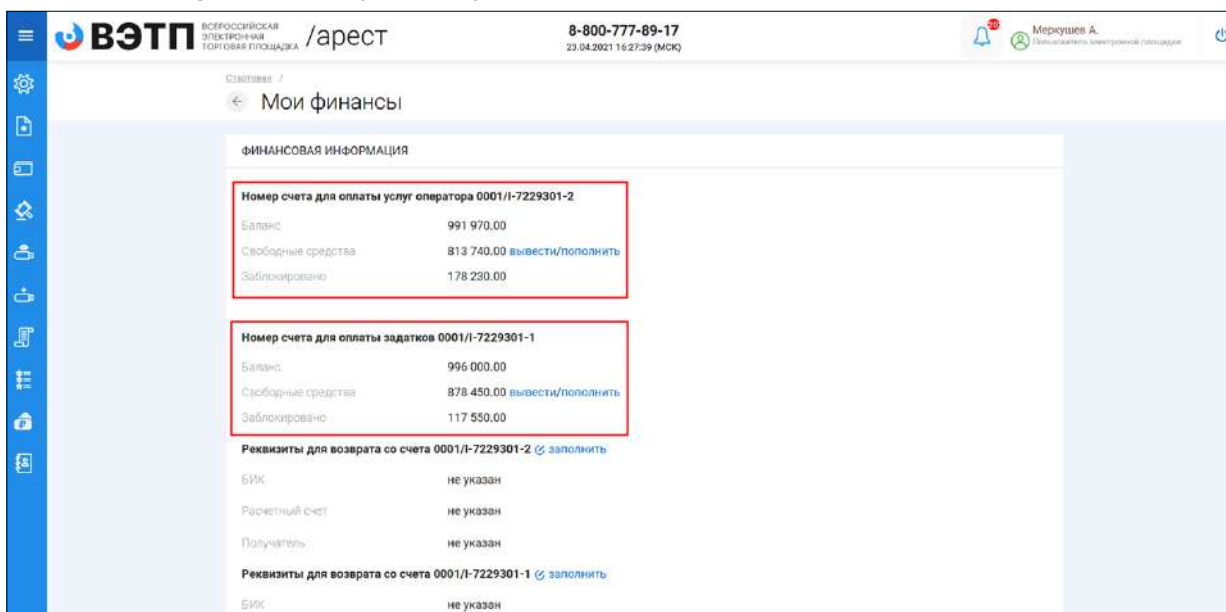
ВЭТП ВСЕРОССИЙСКАЯ ЭЛЕКТРОННАЯ ТОРГОВАЯ ПЛОЩАДКА /арест

8-800-777-89-17
23.04.2021 16:27:39 (МСК)

20

Меркушев А.
Пользователь электронной площадки

Стартовая /

Мои финансы

ФИНАНСОВАЯ ИНФОРМАЦИЯ

Номер счета для оплаты услуг оператора 0001/I-7229301-2

| | |
|---|---|
| Баланс | 991 970.00 |
| Свободные средства | 813 740.00 вывести/пополнить |
| Заблокировано | 178 230.00 |

Номер счета для оплаты задатков 0001/I-7229301-1

| | |
|---|---|
| Баланс | 996 000.00 |
| Свободные средства | 878 450.00 вывести/пополнить |
| Заблокировано | 117 550.00 |

Реквизиты для возврата со счета 0001/I-7229301-2 заполнить

| | |
|---|---|
| БИК | не указан |
| Расчетный счет | не указан |
| Получатель | не указан |

Реквизиты для возврата со счета 0001/I-7229301-1 заполнить

| | |
|---|---|
| БИК | не указан |